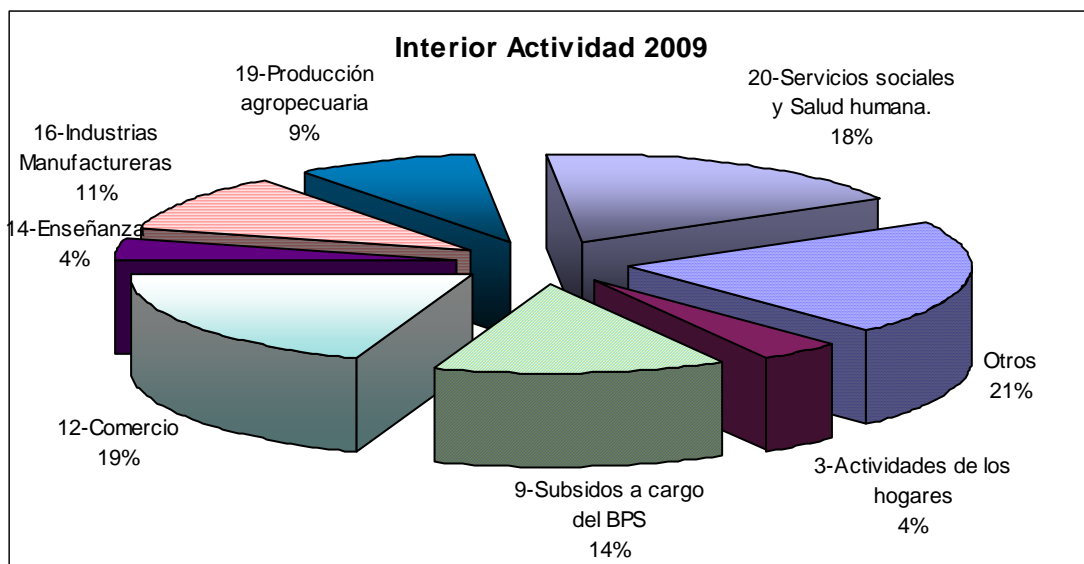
Interior Actividad 2009

19-Producción agropecuaria 9%

20-Servicios sociales y Salud humana. 18%

16-Industrias Manufactureras 11%

14-Enseñanza 4%

Otros 21%

12-Comercio 19%

3-Actividades de los hogares 4%

9-Subsidos a cargo del BPS 14%